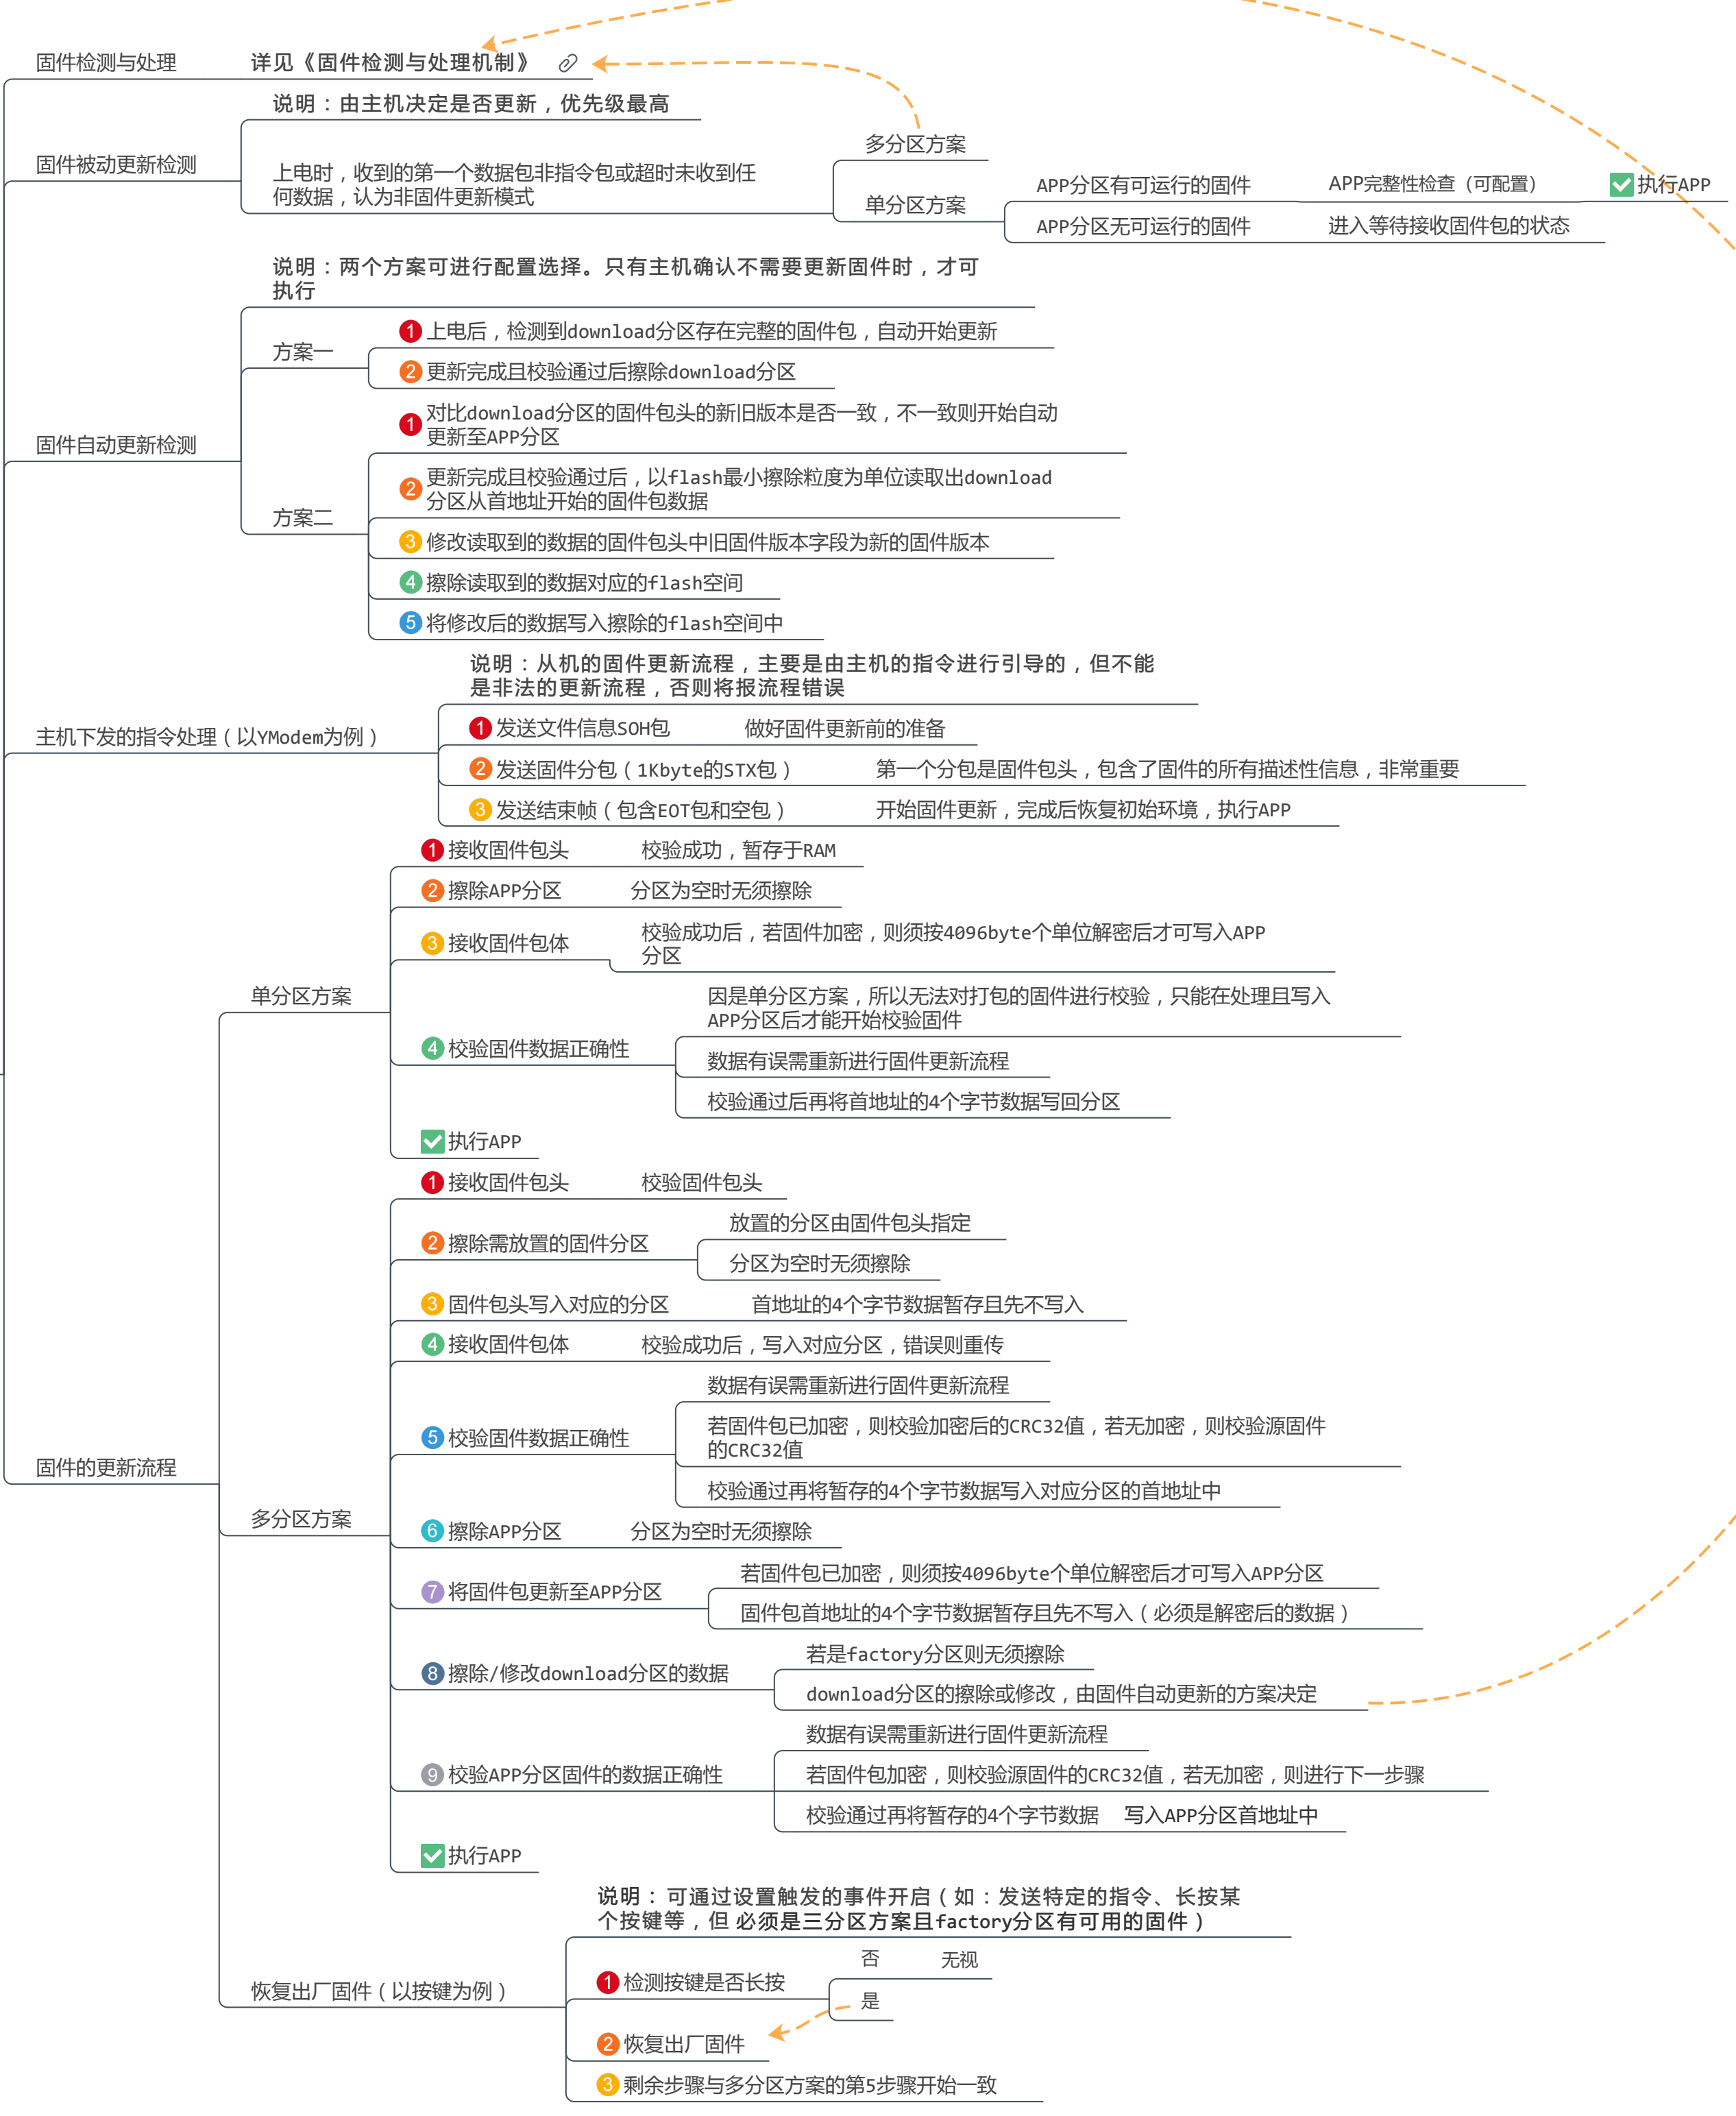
固件检测与处理
详见《固件检测与处理机制》

固件被动更新检测
说明：由主机决定是否更新，优先级最高
上电时，收到的第一个数据包非指令包或超时未收到任何数据，认为非固件更新模式
多分区方案
单分区方案
APP分区有可运行的固件
APP完整性检查（可配置）
执行APP
APP分区无可运行的固件
进入等待接收固件包的状态

固件自动更新检测
说明：两个方案可进行配置选择。只有主机确认不需要更新固件时，才可执行
方案一
1 上电后，检测到download分区存在完整的固件包，自动开始更新
2 更新完成且校验通过后擦除download分区
方案二
1 对比download分区的固件包头的新旧版本是否一致，不一致则开始自动更新至APP分区
2 更新完成且校验通过后，以flash最小擦除粒度为单位读取出download分区从首地址开始的固件包数据
3 修改读取到的数据的固件包头中旧固件版本字段为新的固件版本
4 擦除读取到的数据对应的flash空间
5 将修改后的数据写入擦除的flash空间中

主机下发的指令处理（以YModem为例）
说明：从机的固件更新流程，主要是由主机的指令进行引导的，但不能是非法的更新流程，否则将报流程错误
1 发送文件信息SOH包　做好固件更新前的准备
2 发送固件分包（1Kbyte的STX包）　第一个分包是固件包头，包含了固件的所有描述性信息，非常重要
3 发送结束帧（包含EOT包和空包）　开始固件更新，完成后恢复初始环境，执行APP

固件的更新流程
单分区方案
1 接收固件包头　校验成功，暂存于RAM
2 擦除APP分区　分区为空时无须擦除
3 接收固件包体　校验成功后，若固件加密，则须按4096byte个单位解密后才可写入APP分区
4 校验固件数据正确性
因是单分区方案，所以无法对打包的固件进行校验，只能在处理且写入APP分区后才能开始校验固件
数据有误需重新进行固件更新流程
校验通过后再将首地址的4个字节数据写回分区
执行APP

多分区方案
1 接收固件包头　校验固件包头
2 擦除需放置的固件分区
放置的分区由固件包头指定
分区为空时无须擦除
3 固件包头写入对应的分区　首地址的4个字节数据暂存且先不写入
4 接收固件包体　校验成功后，写入对应分区，错误则重传
5 校验固件数据正确性
数据有误需重新进行固件更新流程
若固件包已加密，则校验加密后的CRC32值，若无加密，则校验源固件的CRC32值
校验通过再将暂存的4个字节数据写入对应分区的首地址中
6 擦除APP分区　分区为空时无须擦除
7 将固件包更新至APP分区
若固件包已加密，则须按4096byte个单位解密后才可写入APP分区
固件包首地址的4个字节数据暂存且先不写入（必须是解密后的数据）
8 擦除/修改download分区的数据
若是factory分区则无须擦除
download分区的擦除或修改，由固件自动更新的方案决定
9 校验APP分区固件的数据正确性
数据有误需重新进行固件更新流程
若固件包加密，则校验源固件的CRC32值，若无加密，则进行下一步骤
校验通过再将暂存的4个字节数据　写入APP分区首地址中
执行APP

恢复出厂固件（以按键为例）
说明：可通过设置触发的事件开启（如：发送特定的指令、长按某个按键等，但 必须是三分区方案且factory分区有可用的固件）
1 检测按键是否长按
否　无视
是
2 恢复出厂固件
3 剩余步骤与多分区方案的第5步骤开始一致